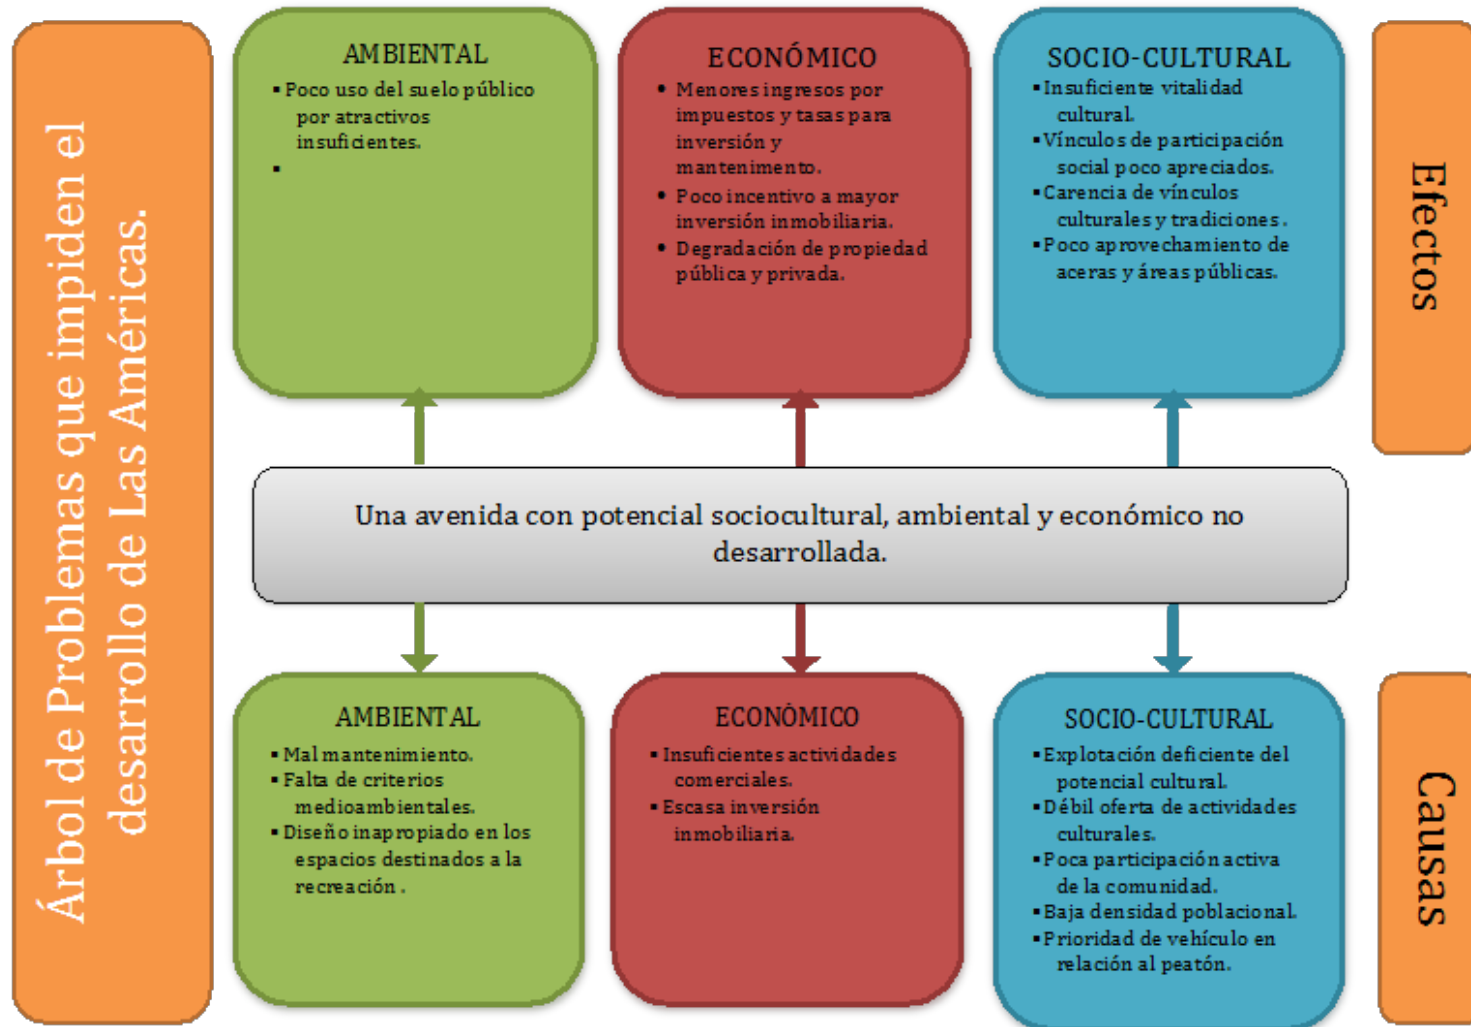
Árbol de Problemas que impiden el desarrollo de Las Américas.

AMBIENTAL
▪ Poco uso del suelo público por atractivos insuficientes.
▪

ECONÓMICO
• Menores ingresos por impuestos y tasas para inversión y mantenimiento.
• Poco incentivo a mayor inversión inmobiliaria.
• Degradación de propiedad pública y privada.

SOCIO-CULTURAL
▪ Insuficiente vitalidad cultural.
▪ Vínculos de participación social poco apreciados.
▪ Carencia de vínculos culturales y tradiciones.
▪ Poco aprovechamiento de aceras y áreas públicas.

Efectos

Una avenida con potencial sociocultural, ambiental y económico no desarrollada.

AMBIENTAL
▪ Mal mantenimiento.
▪ Falta de criterios medioambientales.
▪ Diseño inapropiado en los espacios destinados a la recreación.

ECONÓMICO
▪ Insuficientes actividades comerciales.
▪ Escasa inversión inmobiliaria.

SOCIO-CULTURAL
▪ Explotación deficiente del potencial cultural.
▪ Débil oferta de actividades culturales.
▪ Poca participación activa de la comunidad.
▪ Baja densidad poblacional.
▪ Prioridad de vehículo en relación al peatón.

Causas